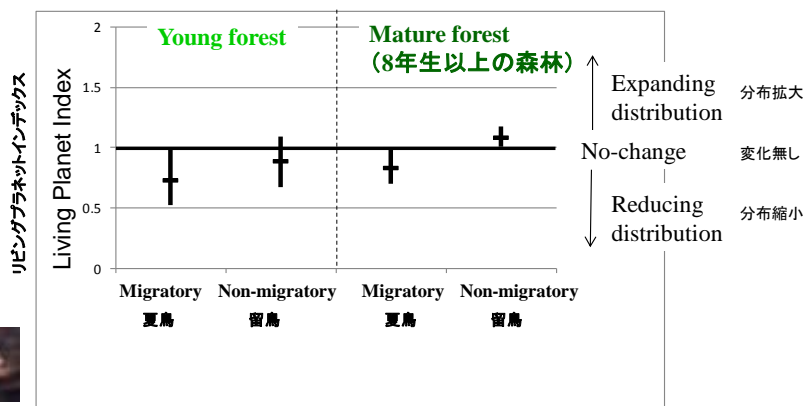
リビングプラネットインデックス

Living Planet Index

Young forest

Mature forest
（8年生以上の森林）

2
1.5
1
0.5
0

Migratory
夏鳥

Non-migratory
留鳥

Migratory
夏鳥

Non-migratory
留鳥

Expanding distribution 分布拡大

No-change 変化無し

Reducing distribution 分布縮小